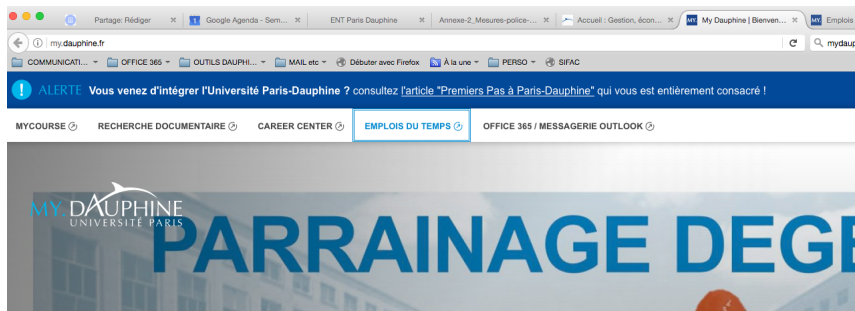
Partage: Rédiger | Google Agenda - Sem... | ENT Paris Dauphine | Annexe-2_Mesures-police-... | Accueil : Gestion, écon... | My Dauphine | Bienven... | Emplois

my.dauphine.fr

mydaup

COMMUNICATI... | OFFICE 365 | OUTILS DAUPHI... | MAIL etc | Débuter avec Firefox | À la une | PERSO | SIFAC

ALERTE Vous venez d'intégrer l'Université Paris-Dauphine ? consultez l'article "Premiers Pas à Paris-Dauphine" qui vous est entièrement consacré !

MYCOURSE | RECHERCHE DOCUMENTAIRE | CAREER CENTER | EMPLOIS DU TEMPS | OFFICE 365 / MESSAGERIE OUTLOOK

MY DAUPHINE
UNIVERSITÉ PARIS

PARRAINAGE DEGE